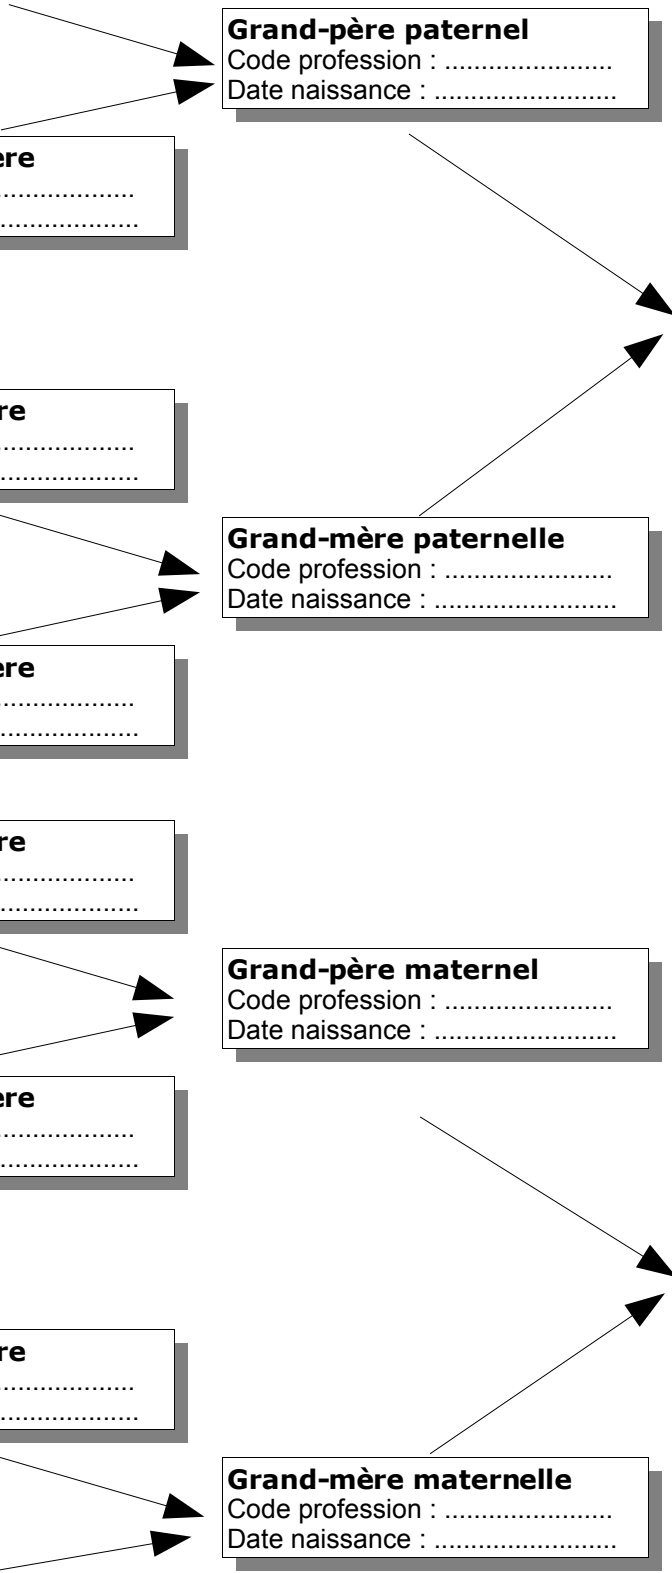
Grand-père paternel
Code profession : ......................
Date naissance : ........................

ère
..................
..................

ère
..................
..................

Grand-mère paternelle
Code profession : ......................
Date naissance : ........................

ère
..................
..................

ère
..................
..................

Grand-père maternel
Code profession : ......................
Date naissance : ........................

ère
..................
..................

ère
..................
..................

Grand-mère maternelle
Code profession : ......................
Date naissance : ........................